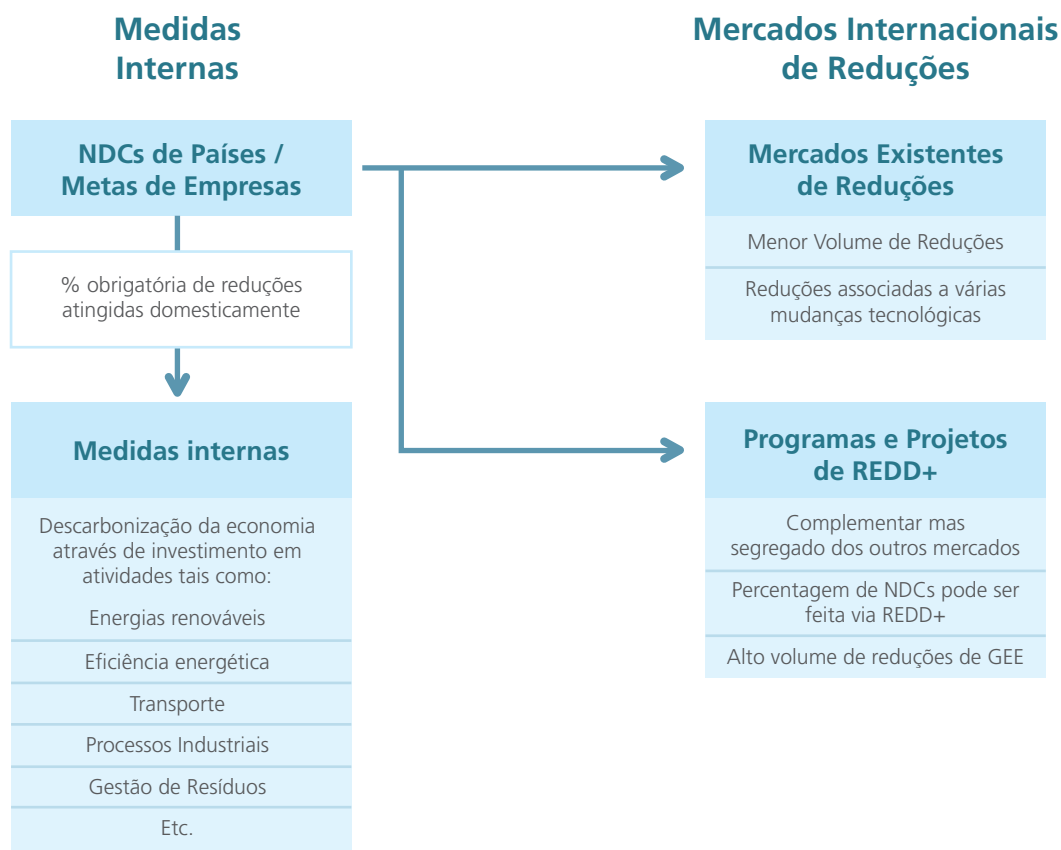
Medidas Internas

Mercados Internacionais de Reduções

NDCs de Países / Metas de Empresas

% obrigatória de reduções atingidas domesticamente

Medidas internas

Descarbonização da economia através de investimento em atividades tais como:

Energias renováveis

Eficiência energética

Transporte

Processos Industriais

Gestão de Resíduos

Etc.

Mercados Existentes de Reduções

Menor Volume de Reduções

Reduções associadas a várias mudanças tecnológicas

Programas e Projetos de REDD+

Complementar mas segregado dos outros mercados

Percentagem de NDCs pode ser feita via REDD+

Alto volume de reduções de GEE